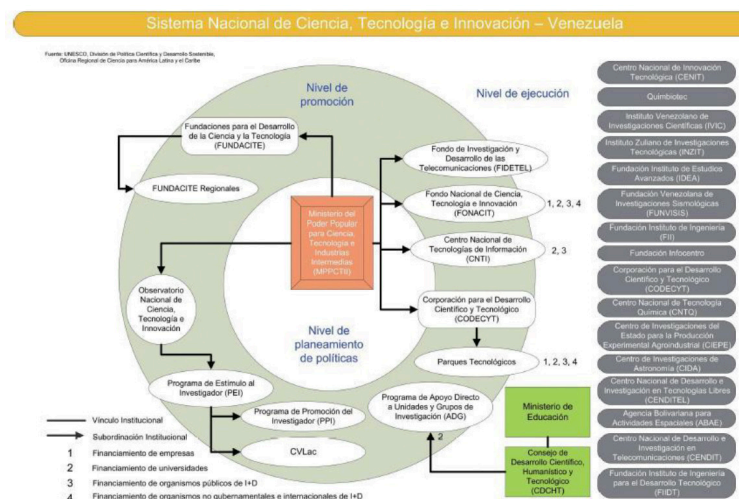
Sistema Nacional de Ciencia, Tecnología e Innovación – Venezuela

Fuente: UNESCO, División de Política Científica y Desarrollo Sostenible, Oficina Regional de Ciencia para América Latina y el Caribe

Nivel de promoción

Nivel de ejecución

Fundaciones para el Desarrollo de la Ciencia y la Tecnología (FUNDACITE)

FUNDACITE Regionales

Ministerio del Poder Popular para Ciencia, Tecnología e Industrias Intermedias (MPPCTII)

Fondo de Investigación y Desarrollo de las Telecomunicaciones (FIDETEL)

Fondo Nacional de Ciencia, Tecnología e Innovación (FONACIT)

1, 2, 3, 4

Centro Nacional de Tecnologías de Información (CNTI)

2, 3

Observatorio Nacional de Ciencia, Tecnología e Innovación

Corporación para el Desarrollo Científico y Tecnológico (CODECYT)

Nivel de planeamiento de políticas

Parques Tecnológicos

1, 2, 3, 4

Programa de Estímulo al Investigador (PEI)

Programa de Promoción del Investigador (PPI)

Programa de Apoyo Directo a Unidades y Grupos de Investigación (ADG)

2

CVLac

Ministerio de Educación

Consejo de Desarrollo Científico, Humanístico y Tecnológico (CDCHT)

Vínculo Institucional

Subordinación Institucional

1 Financiamiento de empresas

2 Financiamiento de universidades

3 Financiamiento de organismos públicos de I+D

4 Financiamiento de organismos no gubernamentales e internacionales de I+D

Centro Nacional de Innovación Tecnológica (CENIT)

Quimbiotec

Instituto Venezolano de Investigaciones Científicas (IVIC)

Instituto Zuliano de Investigaciones Tecnológicas (INZIT)

Fundación Instituto de Estudios Avanzados (IDEA)

Fundación Venezolana de Investigaciones Sismológicas (FUNVISIS)

Fundación Instituto de Ingeniería (FII)

Fundación Infocentro

Corporación para el Desarrollo Científico y Tecnológico (CODECYT)

Centro Nacional de Tecnología Química (CNTQ)

Centro de Investigaciones del Estado para la Producción Experimental Agroindustrial (CIEPE)

Centro de Investigaciones de Astronomía (CIDA)

Centro Nacional de Desarrollo e Investigación en Tecnologías Libres (CENDITEL)

Agencia Bolivariana para Actividades Espaciales (ABAE)

Centro Nacional de Desarrollo e Investigación en Telecomunicaciones (CENDIT)

Fundación Instituto de Ingeniería para el Desarrollo Tecnológico (FIIDT)